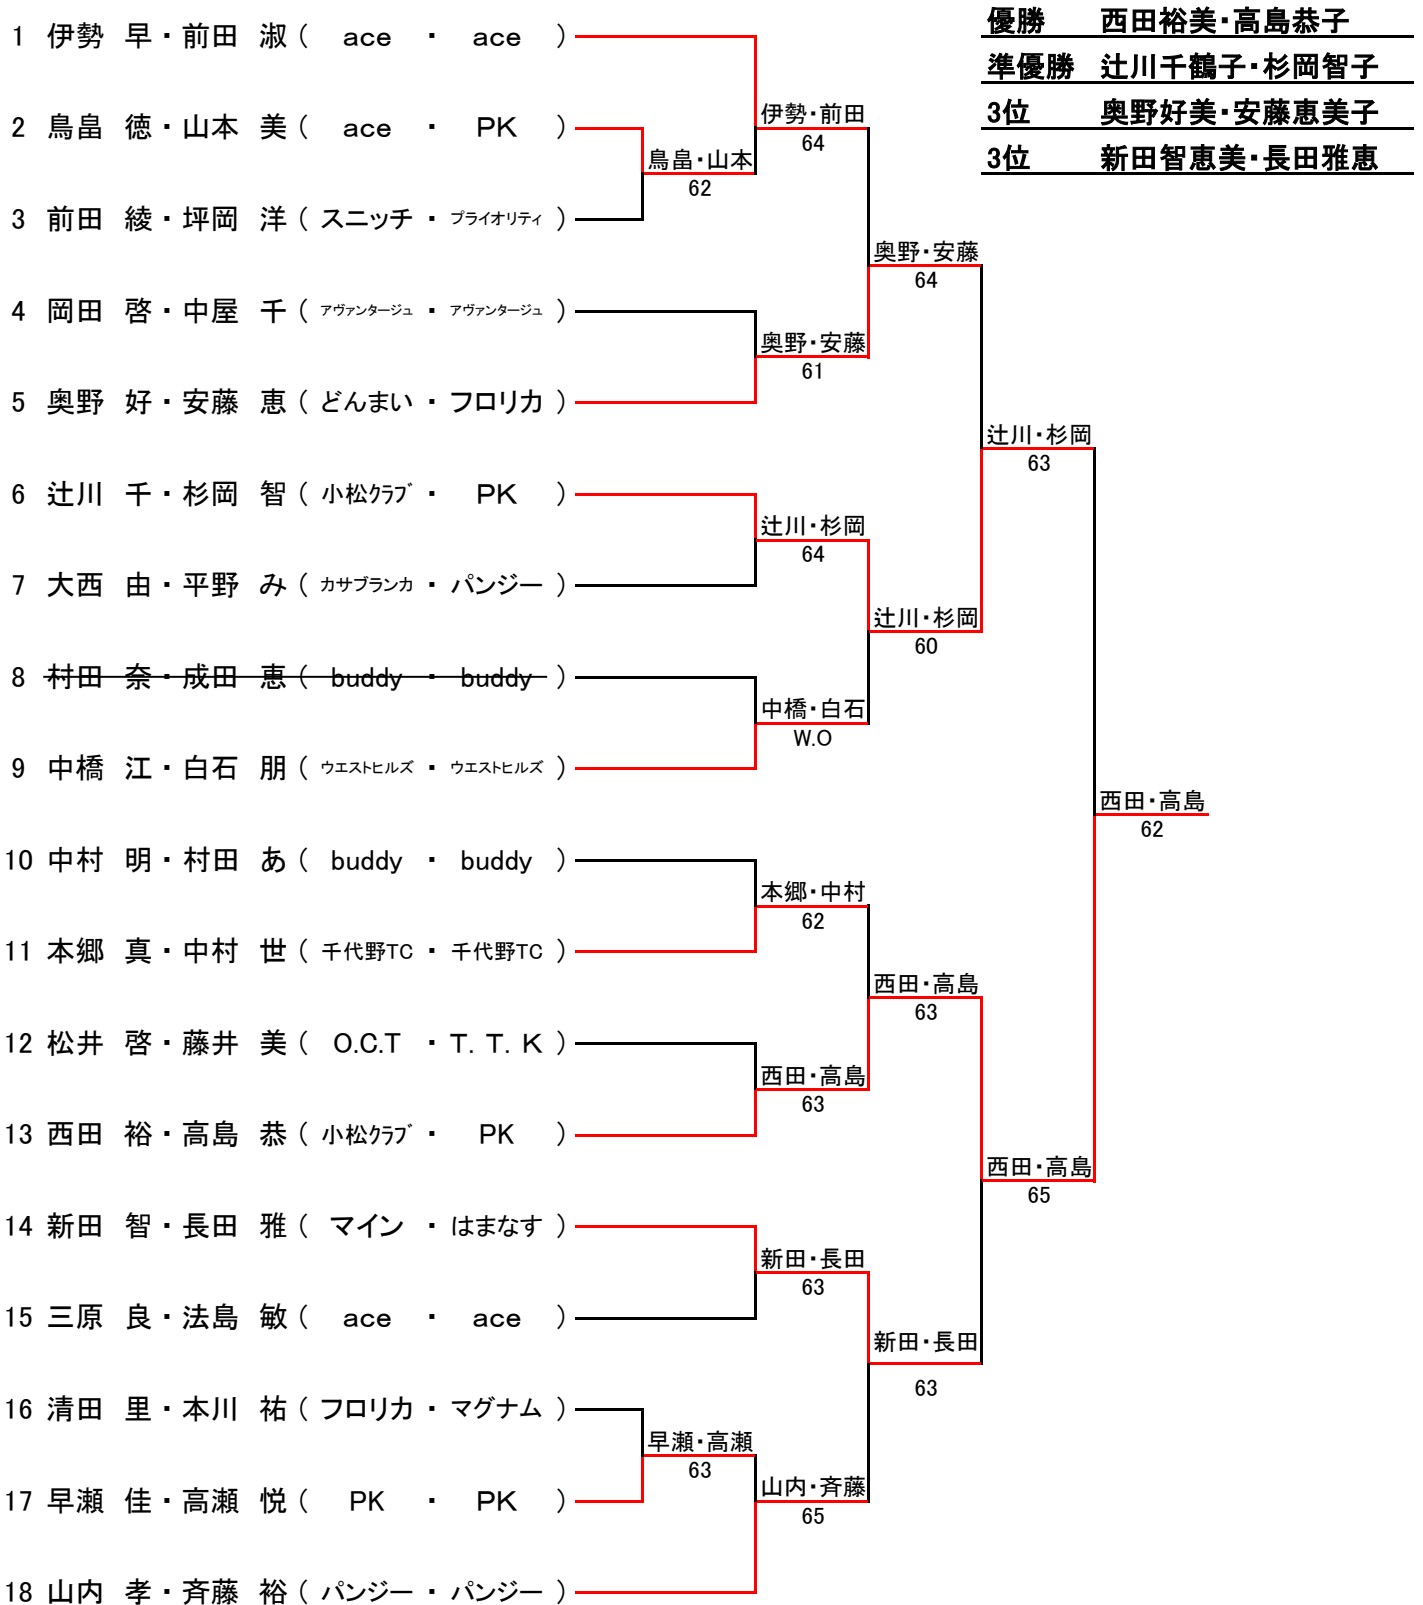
| 優勝 | 西田裕美・高島恭子 |
|---|---|
| 準優勝 | 辻川千鶴子・杉岡智子 |
| 3位 | 奥野好美・安藤恵美子 |
| 3位 | 新田智恵美・長田雅恵 |

1 伊勢 早・前田 淑（ ace ・ ace ）
2 鳥畠 徳・山本 美（ ace ・ PK ）
3 前田 綾・坪岡 洋（ スニッチ ・ プライオリティ ）
4 岡田 啓・中屋 千（ アヴァンタージュ ・ アヴァンタージュ ）
5 奥野 好・安藤 恵（ どんまい ・ フロリカ ）
6 辻川 千・杉岡 智（ 小松クラブ ・ PK ）
7 大西 由・平野 み（ カサブランカ ・ パンジー ）
8 村田 奈・成田 恵（ buddy ・ buddy ）
9 中橋 江・白石 朋（ ウエストヒルズ ・ ウエストヒルズ ）
10 中村 明・村田 あ（ buddy ・ buddy ）
11 本郷 真・中村 世（ 千代野TC ・ 千代野TC ）
12 松井 啓・藤井 美（ O.C.T ・ T. T. K ）
13 西田 裕・高島 恭（ 小松クラブ ・ PK ）
14 新田 智・長田 雅（ マイン ・ はまなす ）
15 三原 良・法島 敏（ ace ・ ace ）
16 清田 里・本川 祐（ フロリカ ・ マグナム ）
17 早瀬 佳・高瀬 悦（ PK ・ PK ）
18 山内 孝・斉藤 裕（ パンジー ・ パンジー ）

鳥畠・山本
62
伊勢・前田
64
奥野・安藤
61
奥野・安藤
64
辻川・杉岡
64
中橋・白石
W.O
辻川・杉岡
60
辻川・杉岡
63
本郷・中村
62
西田・高島
63
西田・高島
63
新田・長田
63
早瀬・高瀬
63
山内・斉藤
65
新田・長田
63
西田・高島
65
西田・高島
62